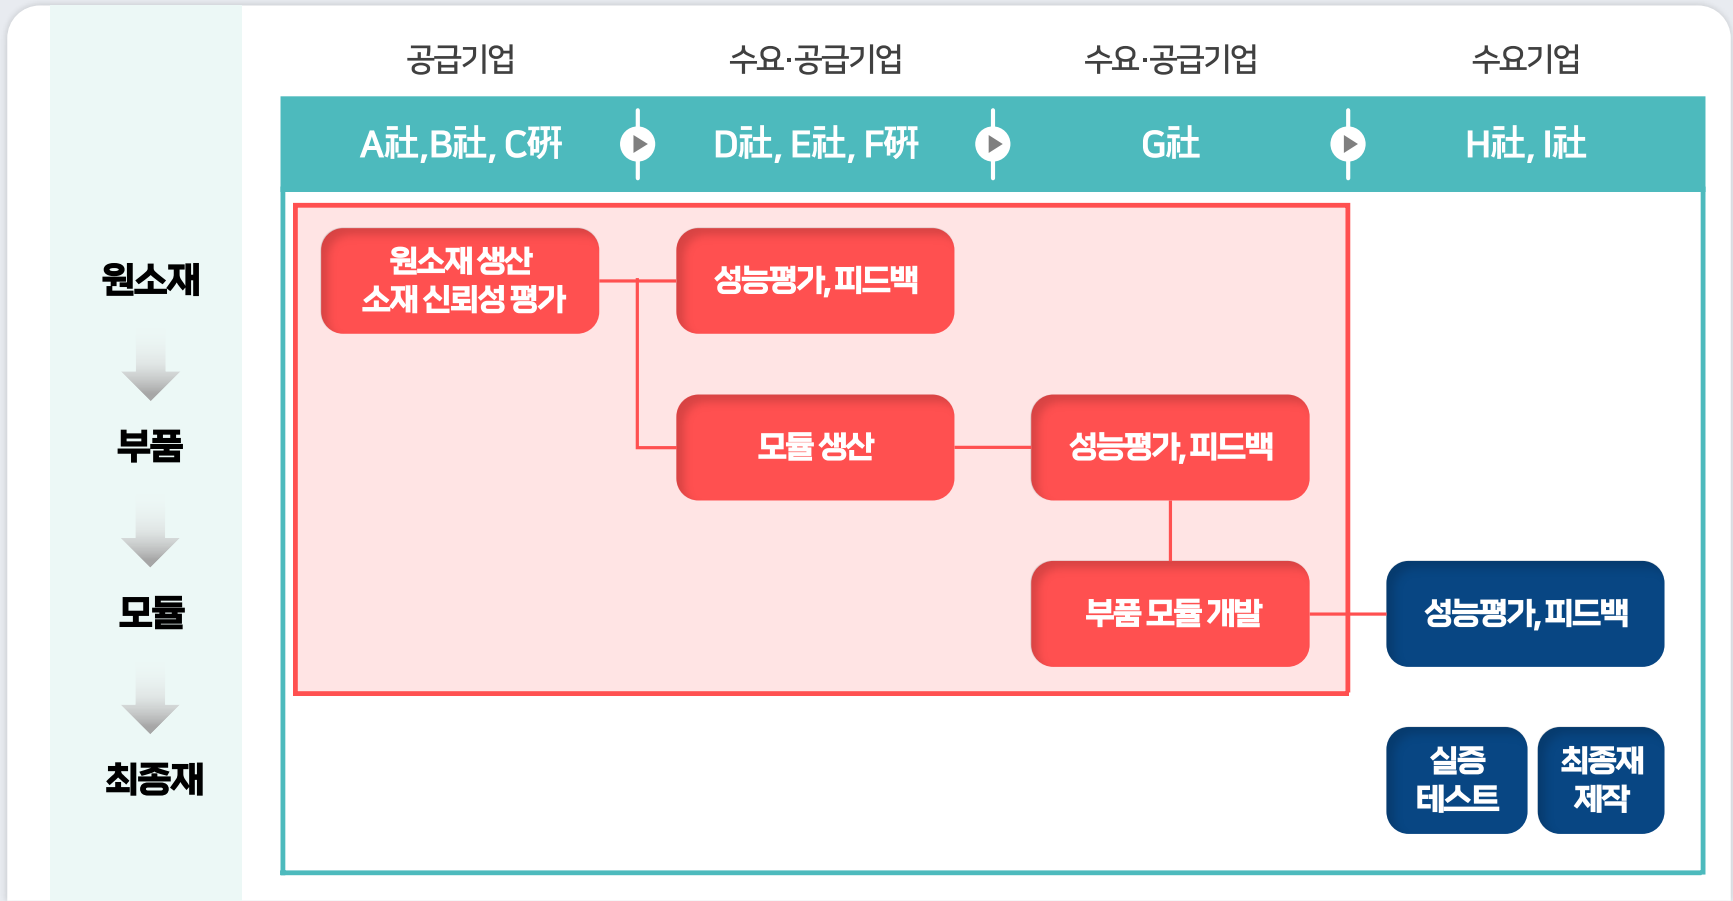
공급기업

수요·공급기업

수요·공급기업

수요기업

A社,B社, C研

D社, E社, F研

G社

H社, I社

원소재

부품

모듈

최종재

원소재 생산 소재 신뢰성 평가

성능평가, 피드백

모듈 생산

성능평가, 피드백

부품 모듈 개발

성능평가, 피드백

실증 테스트

최종재 제작